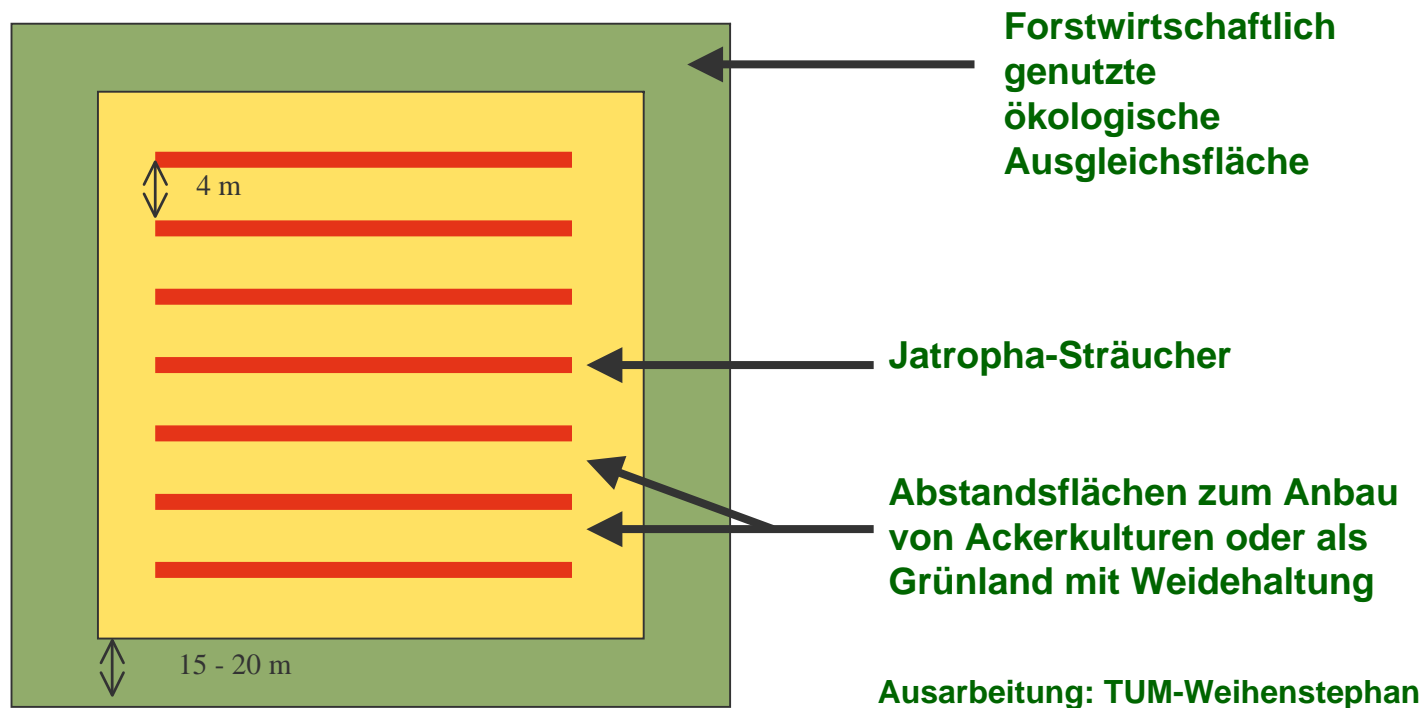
Forstwirtschaftlich genutzte ökologische Ausgleichsfläche

4 m

Jatropha-Sträucher

Abstandsflächen zum Anbau von Ackerkulturen oder als Grünland mit Weidehaltung

15 - 20 m

Ausarbeitung: TUM-Weihenstephan